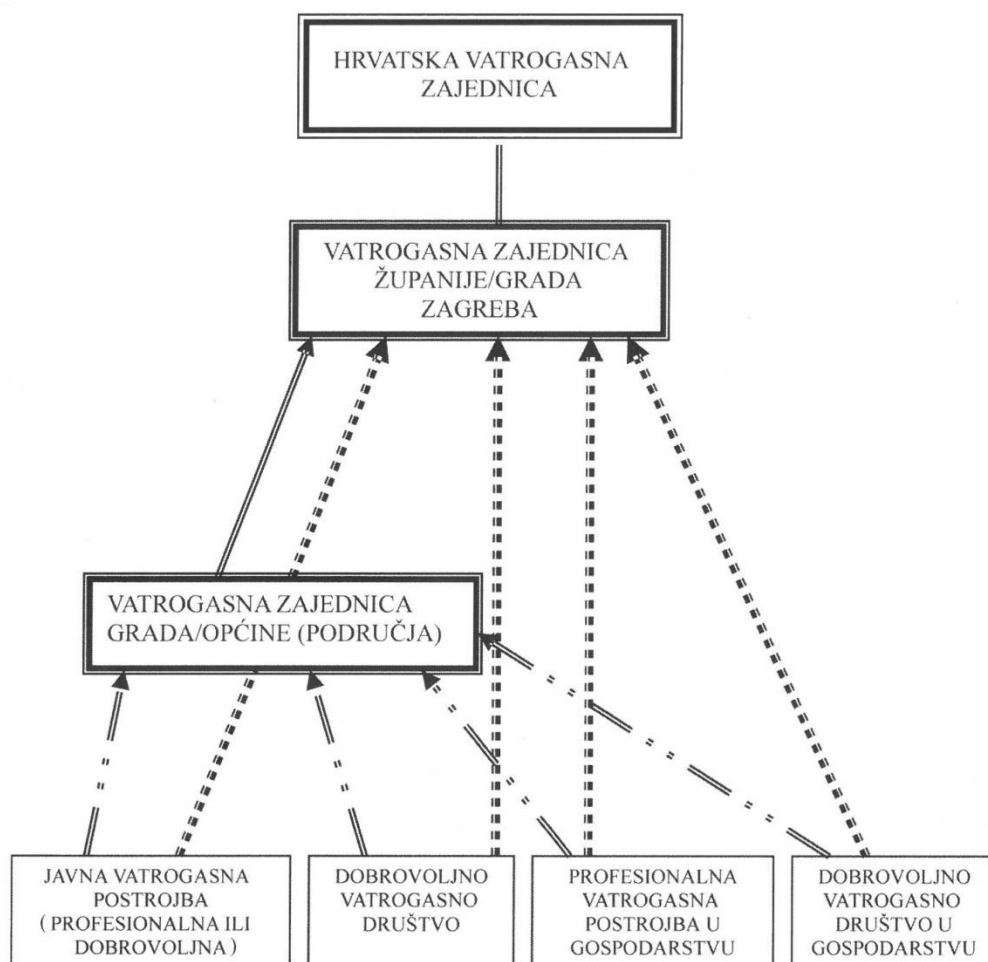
HRVATSKA VATROGASNA ZAJEDNICA

VATROGASNA ZAJEDNICA ŽUPANIJE/GRADA ZAGREBA

VATROGASNA ZAJEDNICA GRADA/OPĆINE (PODRUČJA)

JAVNA VATROGASNA POSTROJBA ( PROFESIONALNA ILI DOBROVOLJNA )

DOBROVOLJNO VATROGASNO DRUŠTVO

PROFESIONALNA VATROGASNA POSTROJBA U GOSPODARSTVU

DOBROVOLJNO VATROGASNO DRUŠTVO U GOSPODARSTVU